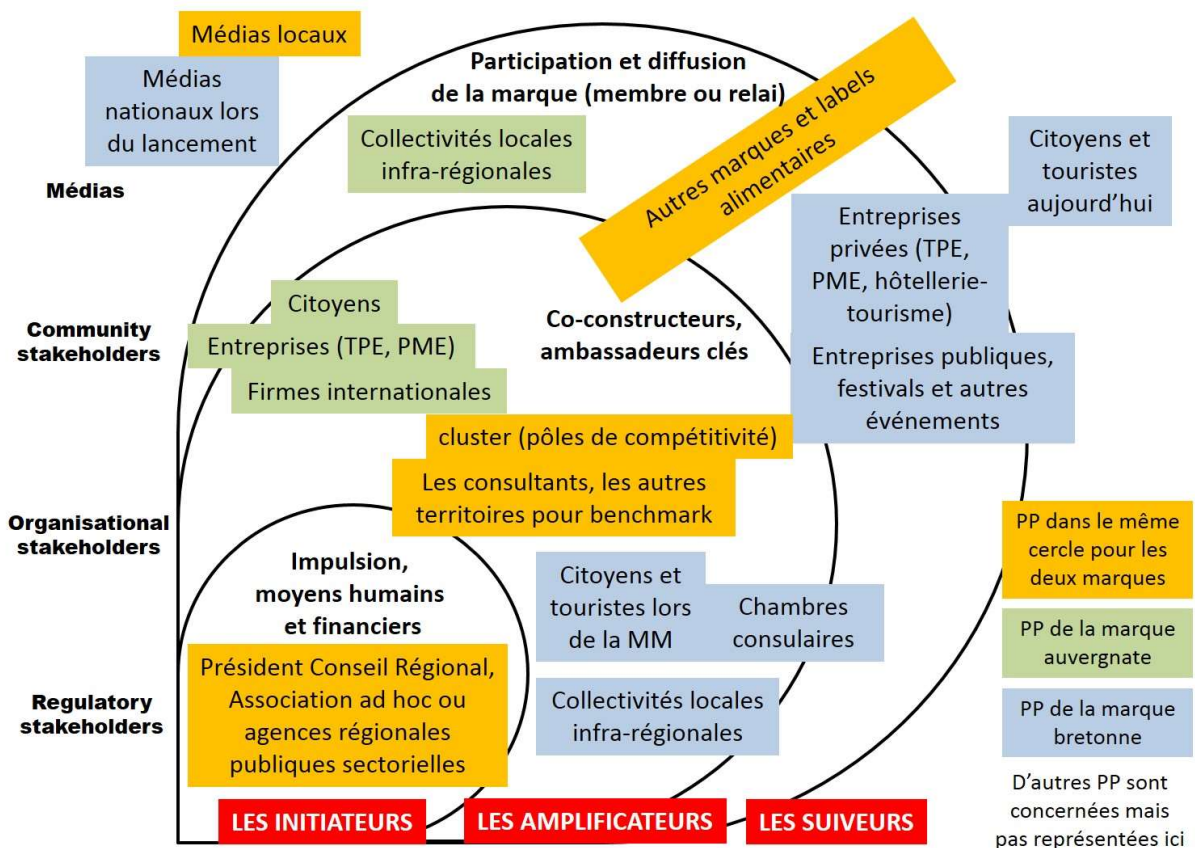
Médias locaux

Médias nationaux lors du lancement

Médias

Participation et diffusion de la marque (membre ou relai)

Collectivités locales infra-régionales

Autres marques et labels alimentaires

Citoyens et touristes aujourd'hui

Entreprises privées (TPE, PME, hôtellerie-tourisme)

Entreprises publiques, festivals et autres événements

Community stakeholders

Citoyens

Entreprises (TPE, PME)

Firmes internationales

Co-constructeurs, ambassadeurs clés

cluster (pôles de compétitivité)

Les consultants, les autres territoires pour benchmark

Organisational stakeholders

Impulsion, moyens humains et financiers

Citoyens et touristes lors de la MM

Chambres consulaires

Collectivités locales infra-régionales

Regulatory stakeholders

Président Conseil Régional, Association ad hoc ou agences régionales publiques sectorielles

PP dans le même cercle pour les deux marques

PP de la marque auvergnate

PP de la marque bretonne

D'autres PP sont concernées mais pas représentées ici

LES INITIATEURS

LES AMPLIFICATEURS

LES SUIVEURS